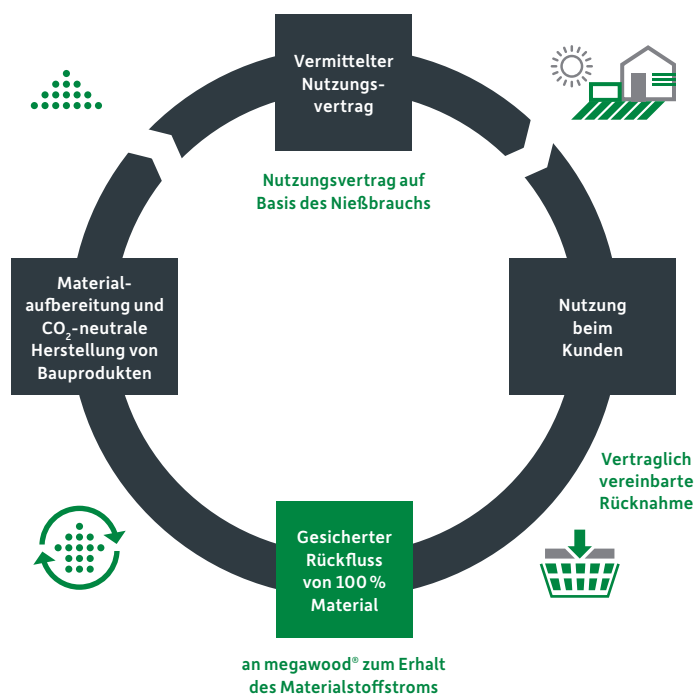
Vermittelter Nutzungsvertrag

Nutzungsvertrag auf Basis des Nießbrauchs

Material-aufbereitung und $CO_2$-neutrale Herstellung von Bauprodukten

Nutzung beim Kunden

Vertraglich vereinbarte Rücknahme

Gesicherter Rückfluss von 100 % Material

an megawood® zum Erhalt des Materialstoffstroms